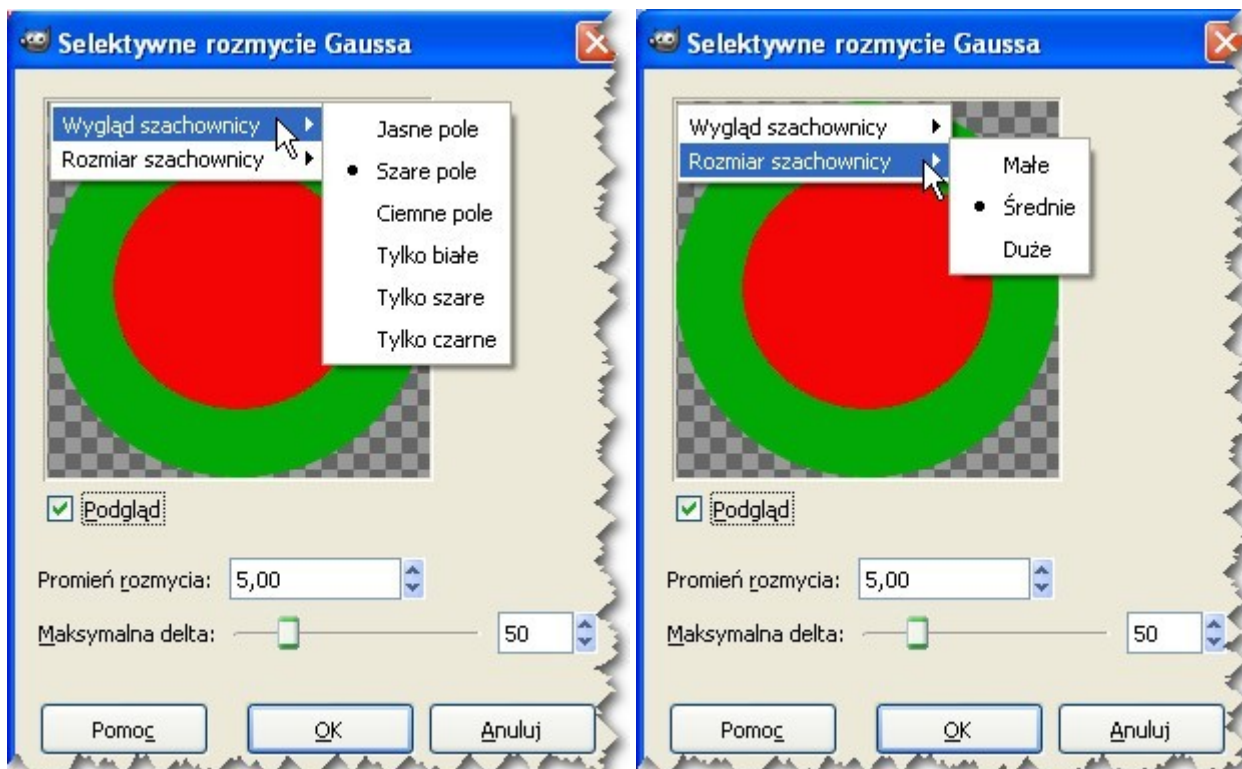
Selektywne rozmycie Gaussa

Wygląd szachownicy
Rozmiar szachownicy

Jasne pole
Szare pole
Ciemne pole
Tylko białe
Tylko szare
Tylko czarne

Podgląd

Promień rozmycia: 5,00

Maksymalna delta: 50

Pomoc
OK
Anuluj

Selektywne rozmycie Gaussa

Wygląd szachownicy
Rozmiar szachownicy

Małe
Średnie
Duże

Podgląd

Promień rozmycia: 5,00

Maksymalna delta: 50

Pomoc
OK
Anuluj